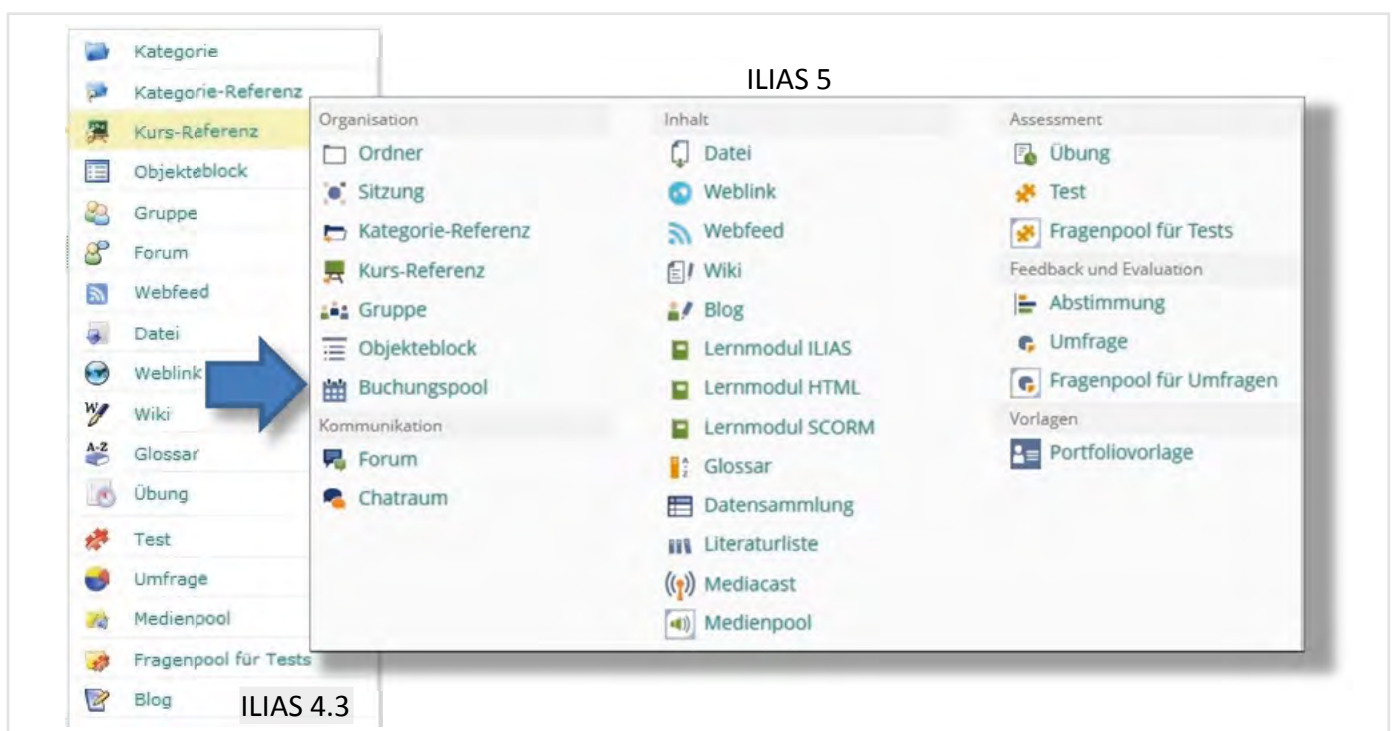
Kategorie
Kategorie-Referenz
Kurs-Referenz
Objekteblock
Gruppe
Forum
Webfeed
Datei
Weblink
Wiki
Glossar
Übung
Test
Umfrage
Medienpool
Fragenpool für Tests
Blog
ILIAS 4.3

ILIAS 5

Organisation
Ordner
Sitzung
Kategorie-Referenz
Kurs-Referenz
Gruppe
Objekteblock
Buchungspool
Kommunikation
Forum
Chatraum

Inhalt
Datei
Weblink
Webfeed
Wiki
Blog
Lernmodul ILIAS
Lernmodul HTML
Lernmodul SCORM
Glossar
Datensammlung
Literaturliste
Mediacast
Medienpool

Assessment
Übung
Test
Fragenpool für Tests
Feedback und Evaluation
Abstimmung
Umfrage
Fragenpool für Umfragen
Vorlagen
Portfoliovorlage